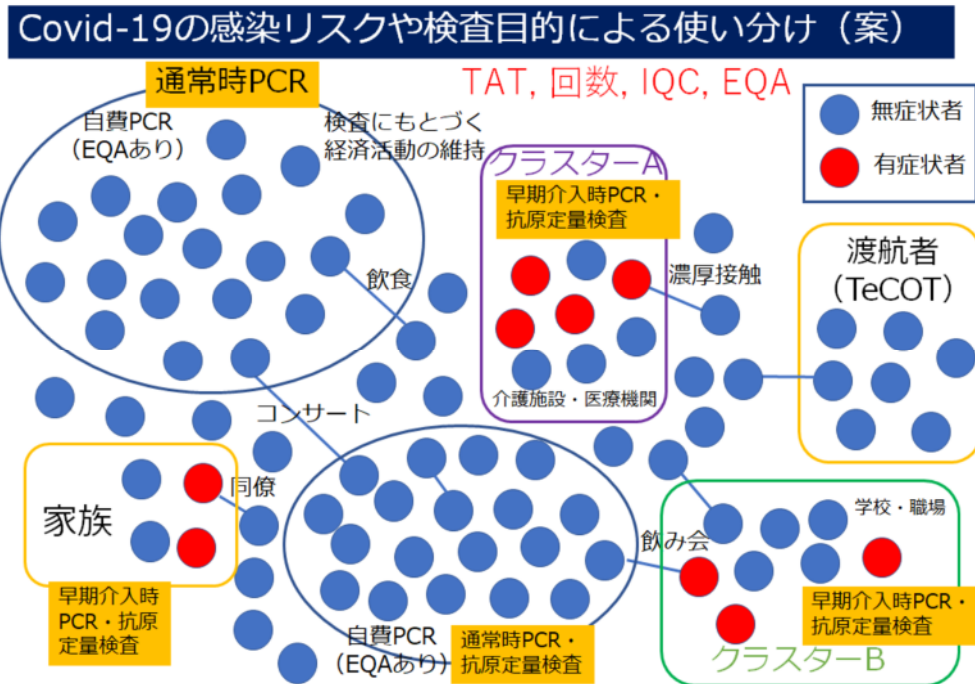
Covid-19の感染リスクや検査目的による使い分け（案）

通常時PCR

TAT, 回数, IQC, EQA

無症状者

有症状者

自費PCR（EQAあり）

検査にもとづく経済活動の維持

クラスターA

早期介入時PCR・抗原定量検査

濃厚接触

飲食

介護施設・医療機関

渡航者（TeCOT）

コンサート

家族

同僚

早期介入時PCR・抗原定量検査

飲み会

学校・職場

早期介入時PCR・抗原定量検査

自費PCR（EQAあり）

通常時PCR・抗原定量検査

クラスターB